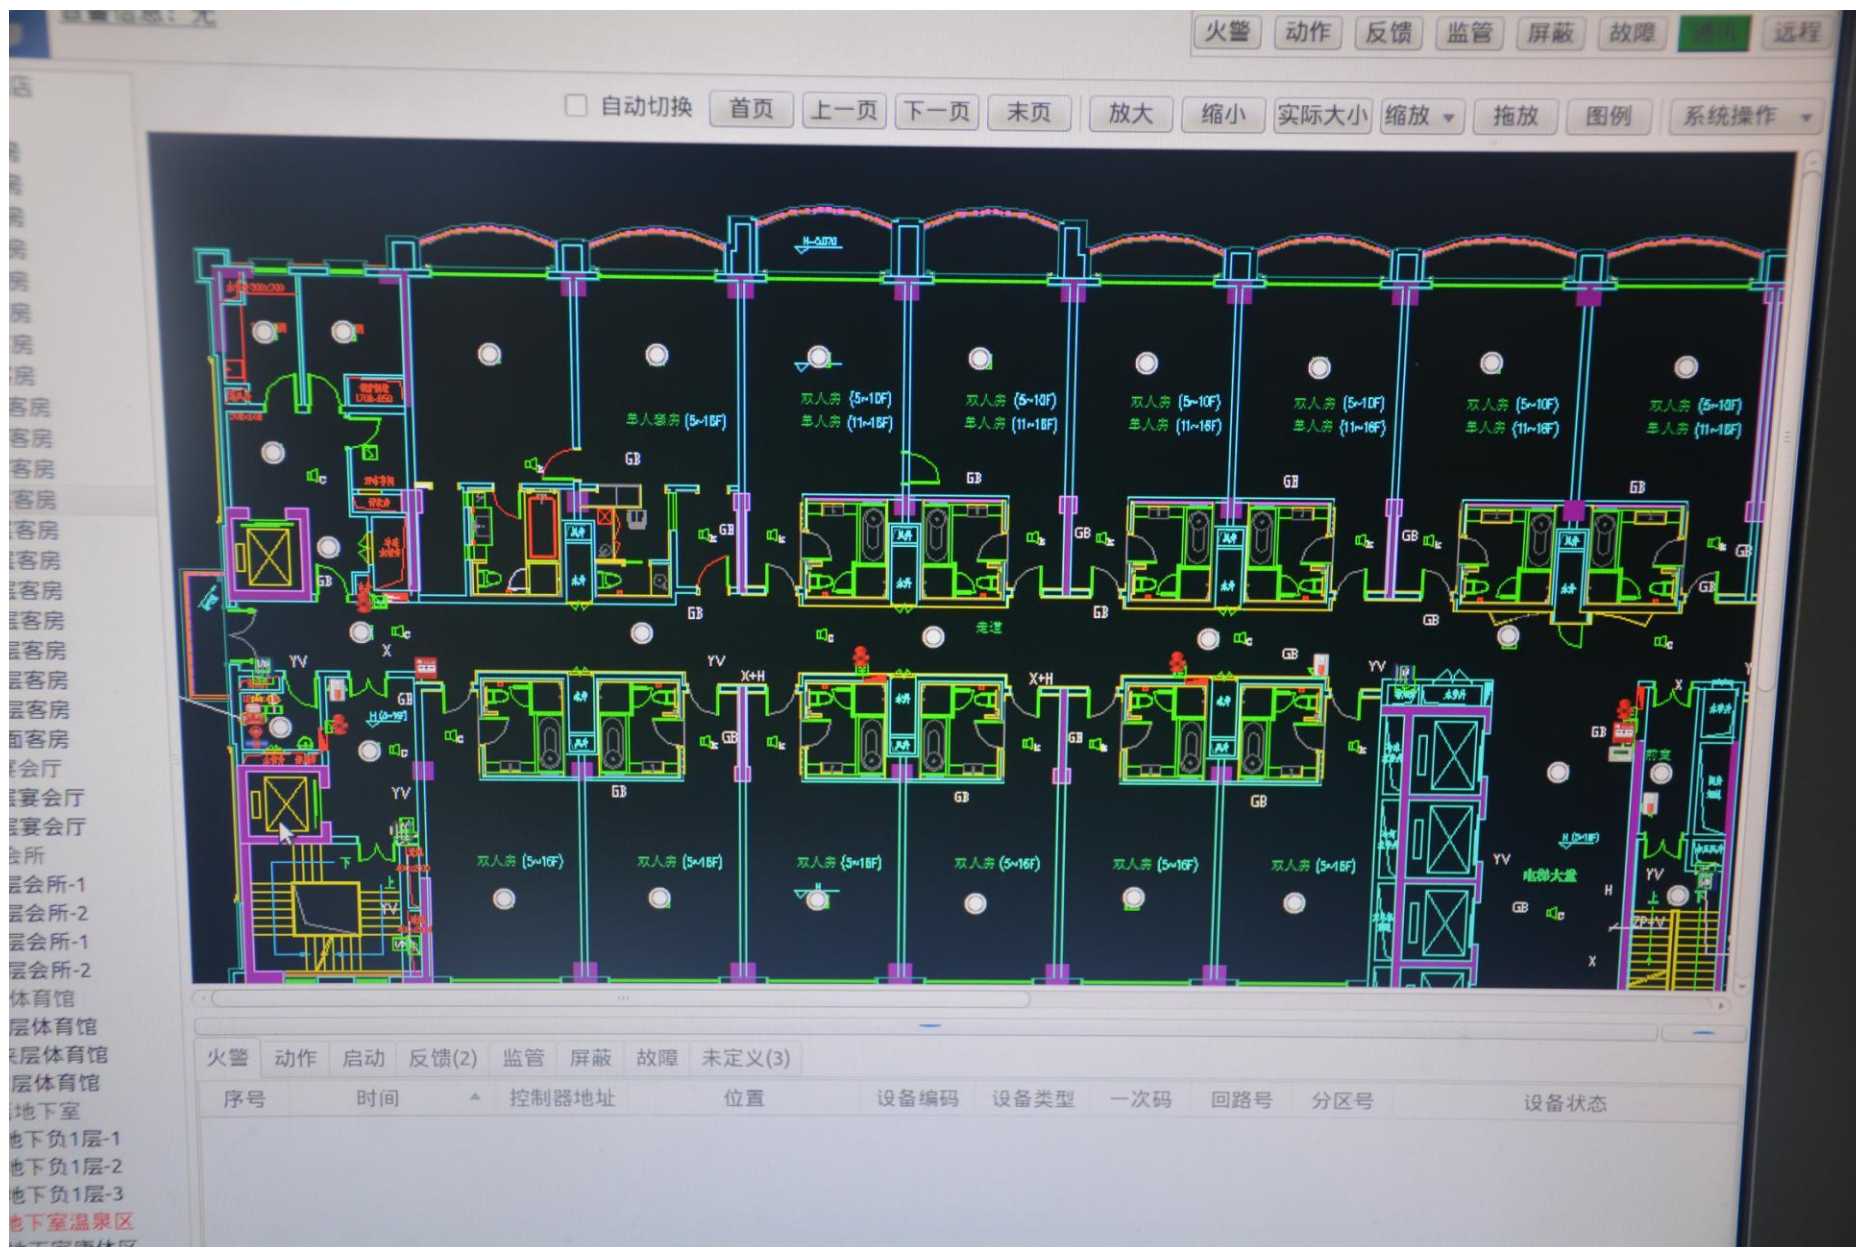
火警 动作 反馈 监管 屏蔽 故障 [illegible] 远程

自动切换 首页 上一页 下一页 末页 放大 缩小 实际大小 缩放 拖放 图例 系统操作

店
房
房
房
房
房
房
房
客房
客房
客房
客房
客房
客房
客房
客房
客房
客房
客房
客房
会厅
宴会厅
宴会厅
会所
层会所-1
层会所-2
层会所-1
层会所-2
体育馆
层体育馆
层体育馆
层体育馆
地下室
地下负1层-1
地下负1层-2
地下负1层-3
地下室温泉区

单人套房 (5~16F)
双人房 (5~10F)
单人房 (11~16F)
双人房 (5~10F)
单人房 (11~16F)
双人房 (5~10F)
单人房 (11~16F)
双人房 (5~10F)
单人房 (11~16F)
双人房 (5~10F)
单人房 (11~16F)
双人房 (5~10F)
单人房 (11~16F)
GB
GB
GB
GB
GB
GB
GB
GB
GB
GB
走道
YV
X
X+H
X+H
YV
YV
YV
GB
GB
GB
GB
双人房 (5~16F)
双人房 (5~16F)
双人房 (5~16F)
双人房 (5~16F)
双人房 (5~16F)
双人房 (5~16F)
电梯大堂
YV
H
X
YV
GB
前室

火警 动作 启动 反馈(2) 监管 屏蔽 故障 未定义(3)

| 序号 | 时间 | 控制器地址 | 位置 | 设备编码 | 设备类型 | 一次码 | 回路号 | 分区号 | 设备状态 |
|---|---|---|---|---|---|---|---|---|---|